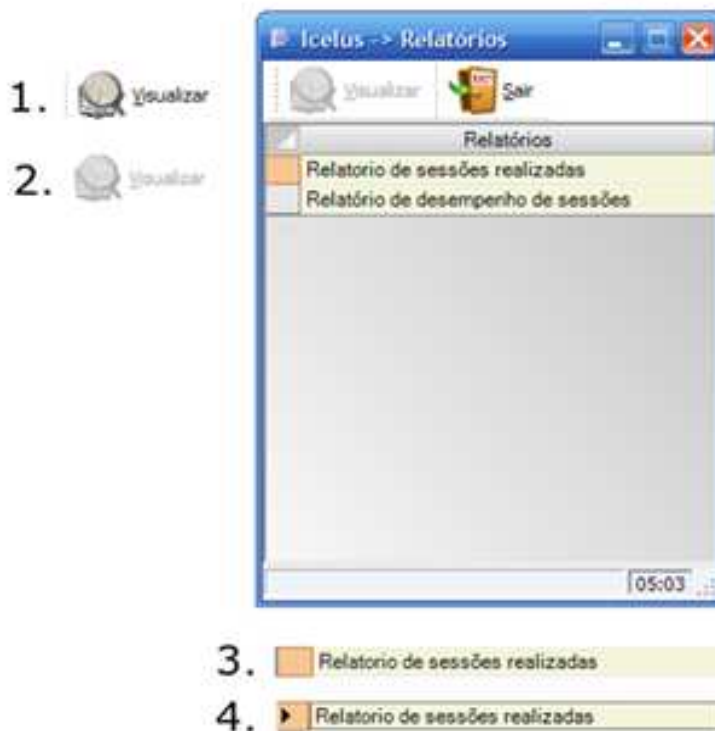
1. Visualizar

2. Visualizar

Icelus -> Relatórios

Visualizar Sair

| Relatórios |
|---|
| Relatorio de sessões realizadas |
| Relatório de desempenho de sessões |

05:03

3. Relatorio de sessões realizadas

4. Relatorio de sessões realizadas